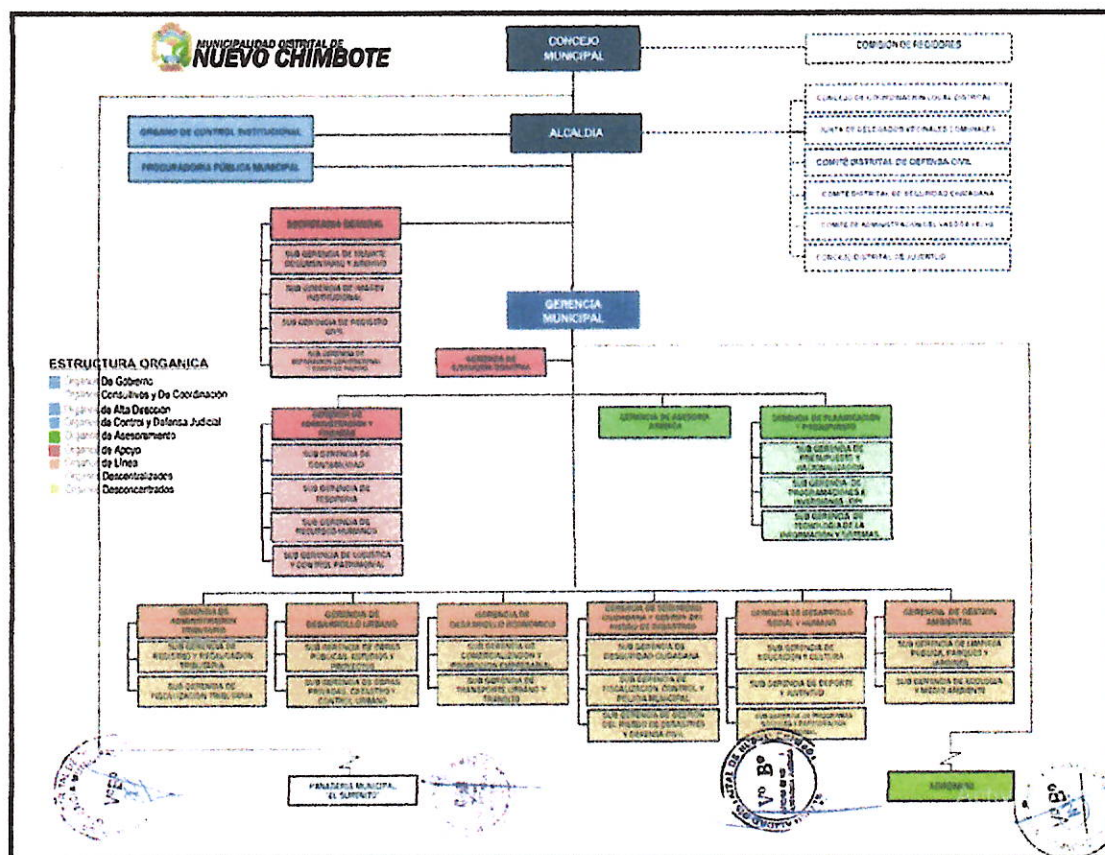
MUNICIPALIDAD DISTRITAL DE
NUEVO CHIMBOTE

CONCEJO MUNICIPAL

COMISION DE REGIDORES

CONCEJO DE COORDINACION LOCAL DISTRITAL

JUNTA DE DELEGADOS VECINALES COMUNALES

COMITÉ DISTRITAL DE DEFENSA CIVIL

COMITÉ DISTRITAL DE SEGURIDAD CIUDADANA

COMITÉ DE ADMINISTRACION DEL VASO DE LECHE

CONCEJO DISTRITAL DE JUVENTUD

ORGANO DE CONTROL INSTITUCIONAL

PROCURADURIA PÚBLICA MUNICIPAL

ALCALDIA

SECRETARIA GENERAL

SUB GERENCIA DE TRAMITE DOCUMENTARIO Y ARCHIVO

SUB GERENCIA DE IMAGEN INSTITUCIONAL

SUB GERENCIA DE REGISTRO CIVIL

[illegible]

GERENCIA MUNICIPAL

GERENCIA DE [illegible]

ESTRUCTURA ORGANICA
Órganos De Gobierno
Órganos Consultivos y De Coordinación
Órganos de Alta Dirección
Órganos de Control y Defensa Judicial
Órganos de Asesoramiento
Órganos de Apoyo
Órganos de Línea
Órganos Descentralizados
Órganos Desconcentrados

GERENCIA DE ADMINISTRACION Y FINANZAS

SUB GERENCIA DE CONTABILIDAD

SUB GERENCIA DE TESORERIA

SUB GERENCIA DE RECURSOS HUMANOS

SUB GERENCIA DE LOGISTICA Y CONTROL PATRIMONIAL

GERENCIA DE ASESORIA JURIDICA

GERENCIA DE PLANIFICACION Y PRESUPUESTO

SUB GERENCIA DE PRESUPUESTO Y RACIONALIZACION

SUB GERENCIA DE PROGRAMACION E INVERSIONES - OPI

SUB GERENCIA DE TECNOLOGIA DE LA INFORMACION Y SISTEMAS

GERENCIA DE ADMINISTRACION TRIBUTARIA

SUB GERENCIA DE REGISTRO Y FISCALIZACION TRIBUTARIA

SUB GERENCIA DE FISCALIZACION TRIBUTARIA

GERENCIA DE DESARROLLO URBANO

SUB GERENCIA DE OBRAS PUBLICAS, ESTUDIOS Y PROYECTOS

SUB GERENCIA DE OBRAS PRIVADAS, CATASTRO Y CONTROL URBANO

GERENCIA DE DESARROLLO ECONOMICO

SUB GERENCIA DE COMERCIALIZACION Y PROMOCION EMPRESARIAL

SUB GERENCIA DE TRANSPORTE URBANO Y TRANSITO

GERENCIA DE SEGURIDAD CIUDADANA Y GESTION DEL RIESGO DE DESASTRES

SUB GERENCIA DE SEGURIDAD CIUDADANA

SUB GERENCIA DE FISCALIZACION, CONTROL Y POLICIA MUNICIPAL

SUB GERENCIA DE GESTION DEL RIESGO DE DESASTRES Y DEFENSA CIVIL

GERENCIA DE DESARROLLO SOCIAL Y HUMANO

SUB GERENCIA DE EDUCACION Y CULTURA

SUB GERENCIA DE DEPORTE Y JUVENTUD

SUB GERENCIA DE PROGRAMAS SOCIALES Y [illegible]

GERENCIA DE GESTION AMBIENTAL

SUB GERENCIA DE LIMPIEZA PUBLICA, PARQUES Y JARDINES

SUB GERENCIA DE ECOLOGIA Y MEDIO AMBIENTE

PANADERIA MUNICIPAL "EL SURENITO"

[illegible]

Vº Bº

Vº Bº

Vº Bº